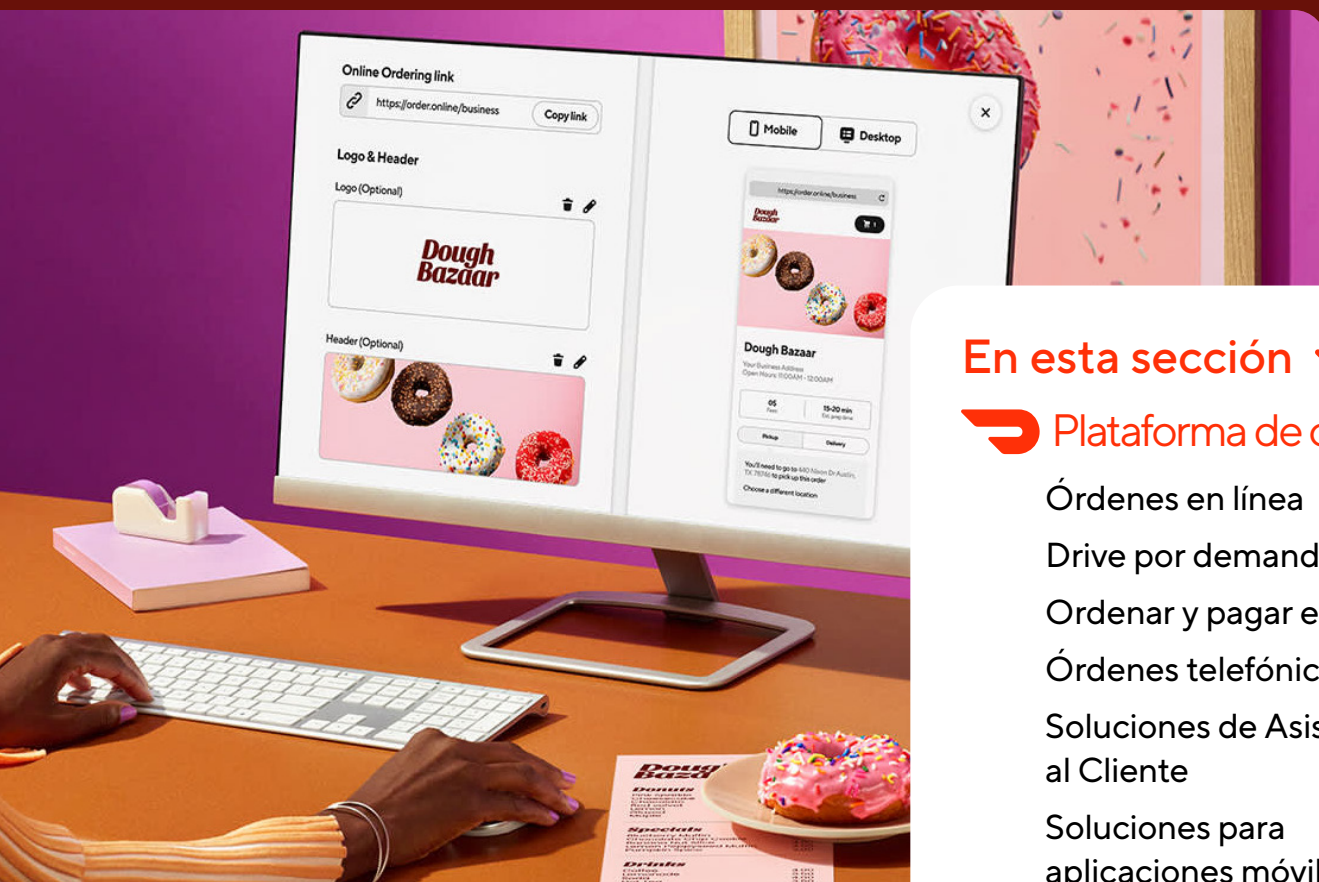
Online Ordering link

https://order.online/business

Copy link

Logo & Header

Logo (Optional)

Dough Bazaar

Header (Optional)

Mobile

Desktop

https://order.online/business

Dough Bazaar

Dough Bazaar

Your Business Address
Open Hours: 11:00AM - 12:00AM

0$
Fees

15-20 min
Est. prep time

Pickup

Delivery

You'll need to go to 440 Nixon Dr Austin, TX 78746 to pick up this order

Choose a different location

Dough Bazaar

Donuts

Specials

Drinks

En esta sección

Plataforma de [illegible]

Órdenes en línea

Drive por demand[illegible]

Ordenar y pagar e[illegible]

Órdenes telefónic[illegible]

Soluciones de Asis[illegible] al Cliente

Soluciones para aplicaciones móvil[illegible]